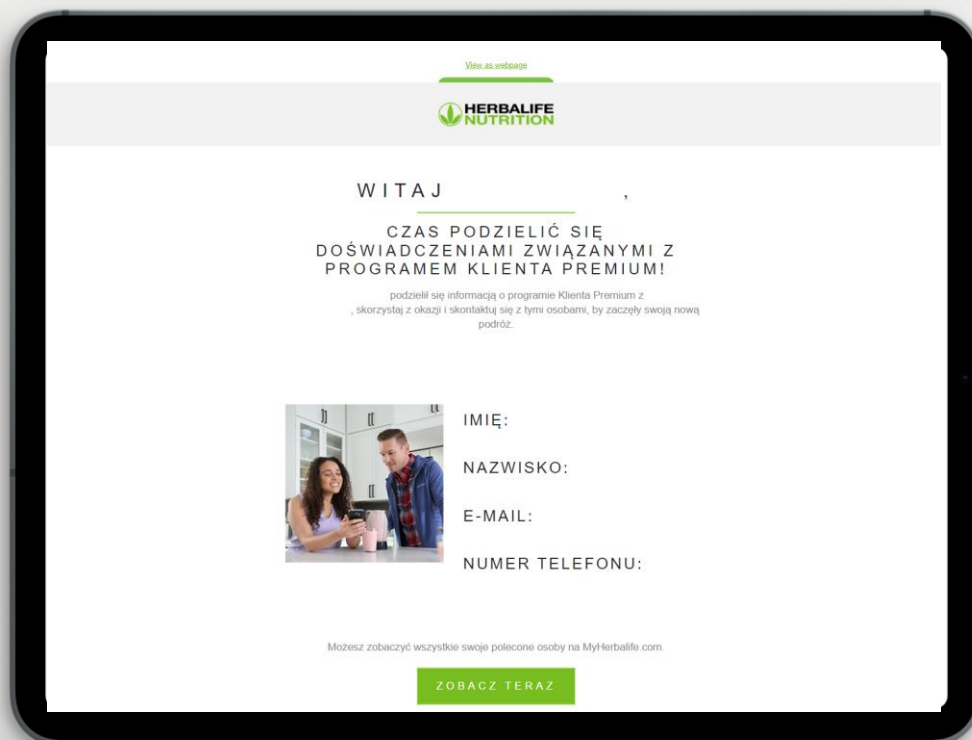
View as webpage

HERBALIFE NUTRITION

WITAJ ,

CZAS PODZIELIĆ SIĘ DOŚWIADCZENIAMI ZWIĄZANYMI Z PROGRAMEM KLIENTA PREMIUM!

podzielił się informacją o programie Klienta Premium z , skorzystaj z okazji i skontaktuj się z tymi osobami, by zaczęły swoją nową podróż.

IMIĘ:

NAZWISKO:

E-MAIL:

NUMER TELEFONU:

Możesz zobaczyć wszystkie swoje polecone osoby na MyHerbalife.com.

ZOBACZ TERAZ